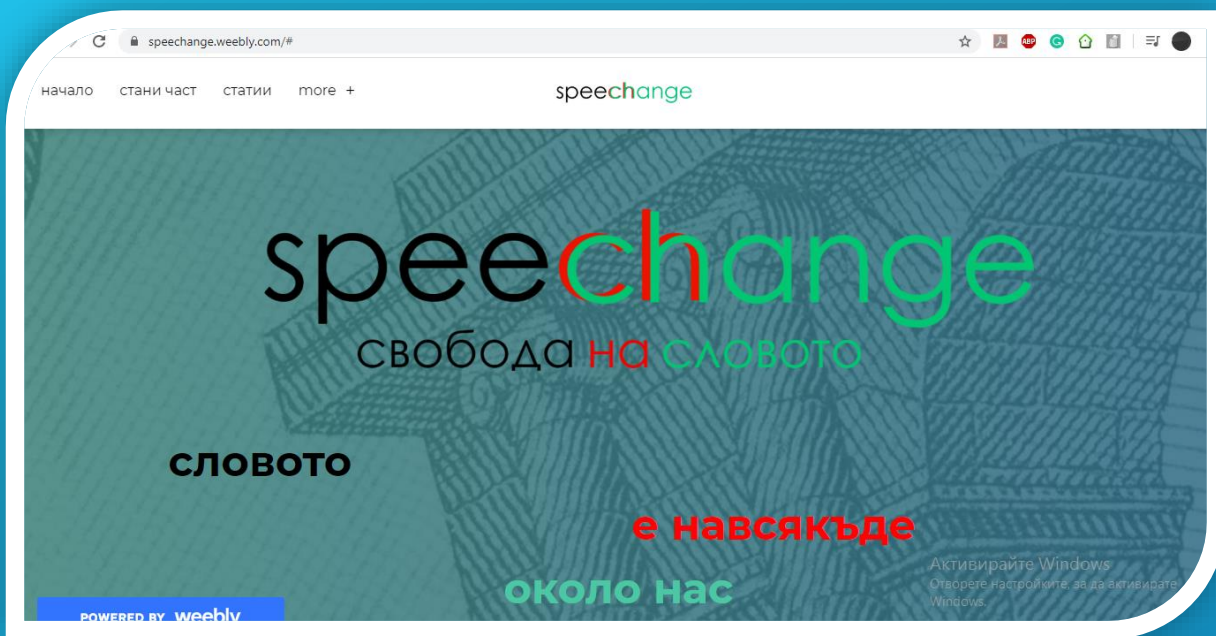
speechange.weebly.com/#

начало стани част статии more +

speechange

speechange

свобода на словото

словото

е навсякъде

около нас

Активирайте Windows
Отворете настройките, за да активирате Windows.

POWERED BY weebly